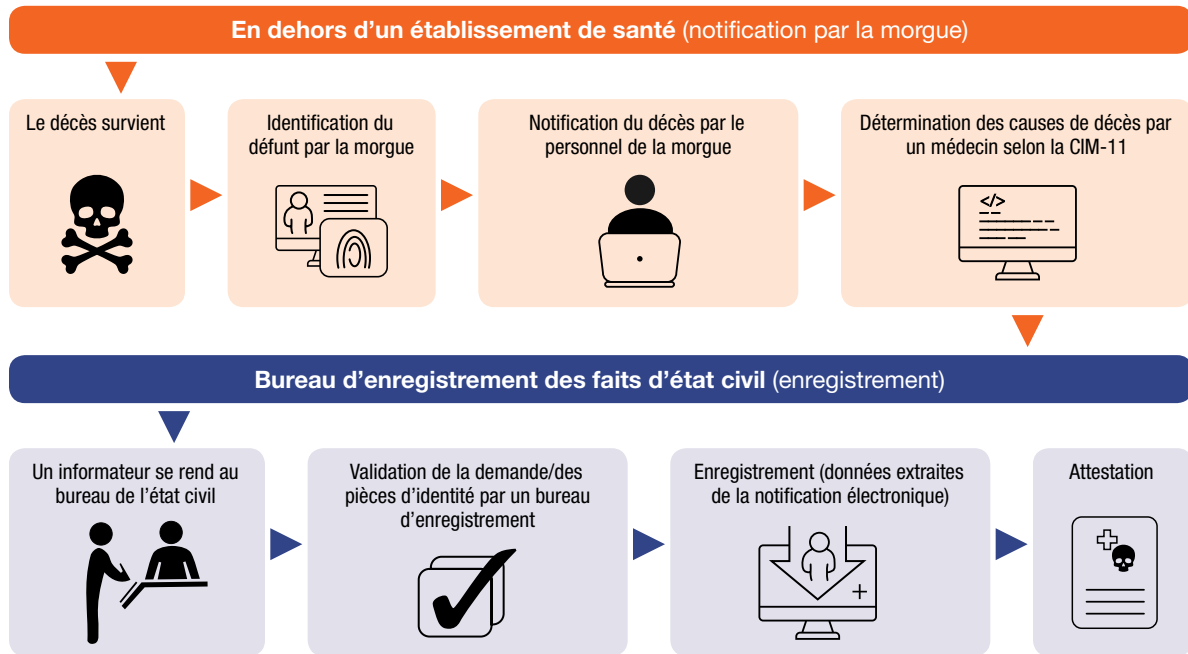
**En dehors d’un établissement de santé** (notification par la morgue)

Le décès survient

Identification du défunt par la morgue

Notification du décès par le personnel de la morgue

Détermination des causes de décès par un médecin selon la CIM-11

</>

**Bureau d’enregistrement des faits d’état civil** (enregistrement)

Un informateur se rend au bureau de l’état civil

Validation de la demande/des pièces d’identité par un bureau d’enregistrement

Enregistrement (données extraites de la notification électronique)

Attestation